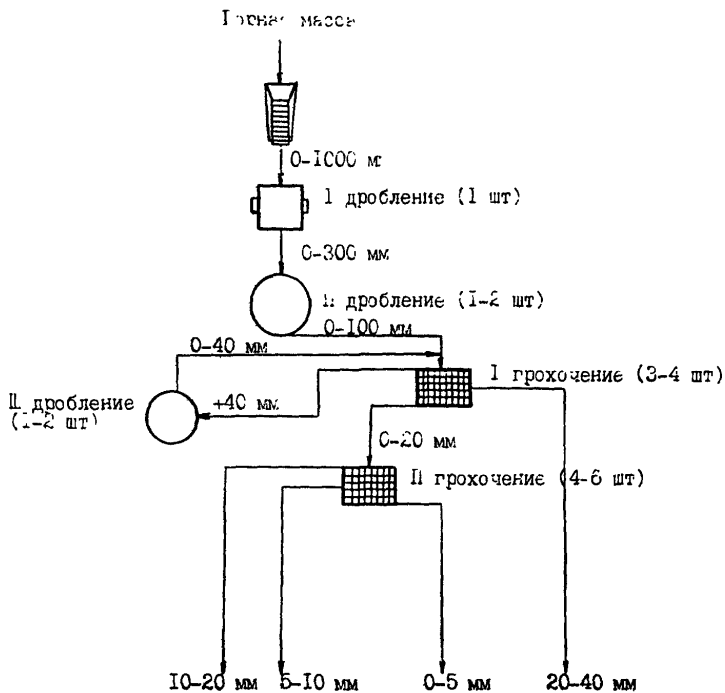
Горная масса

0-1000 м

I дробление (1 шт)

0-300 мм

II дробление (I-2 шт)

0-100 мм

0-40 мм

I грохочение (3-4 шт)

II дробление (I-2 шт)

+40 мм

0-20 мм

II грохочение (4-6 шт)

I0-20 мм

5-I0 мм

0-5 мм

20-40 мм